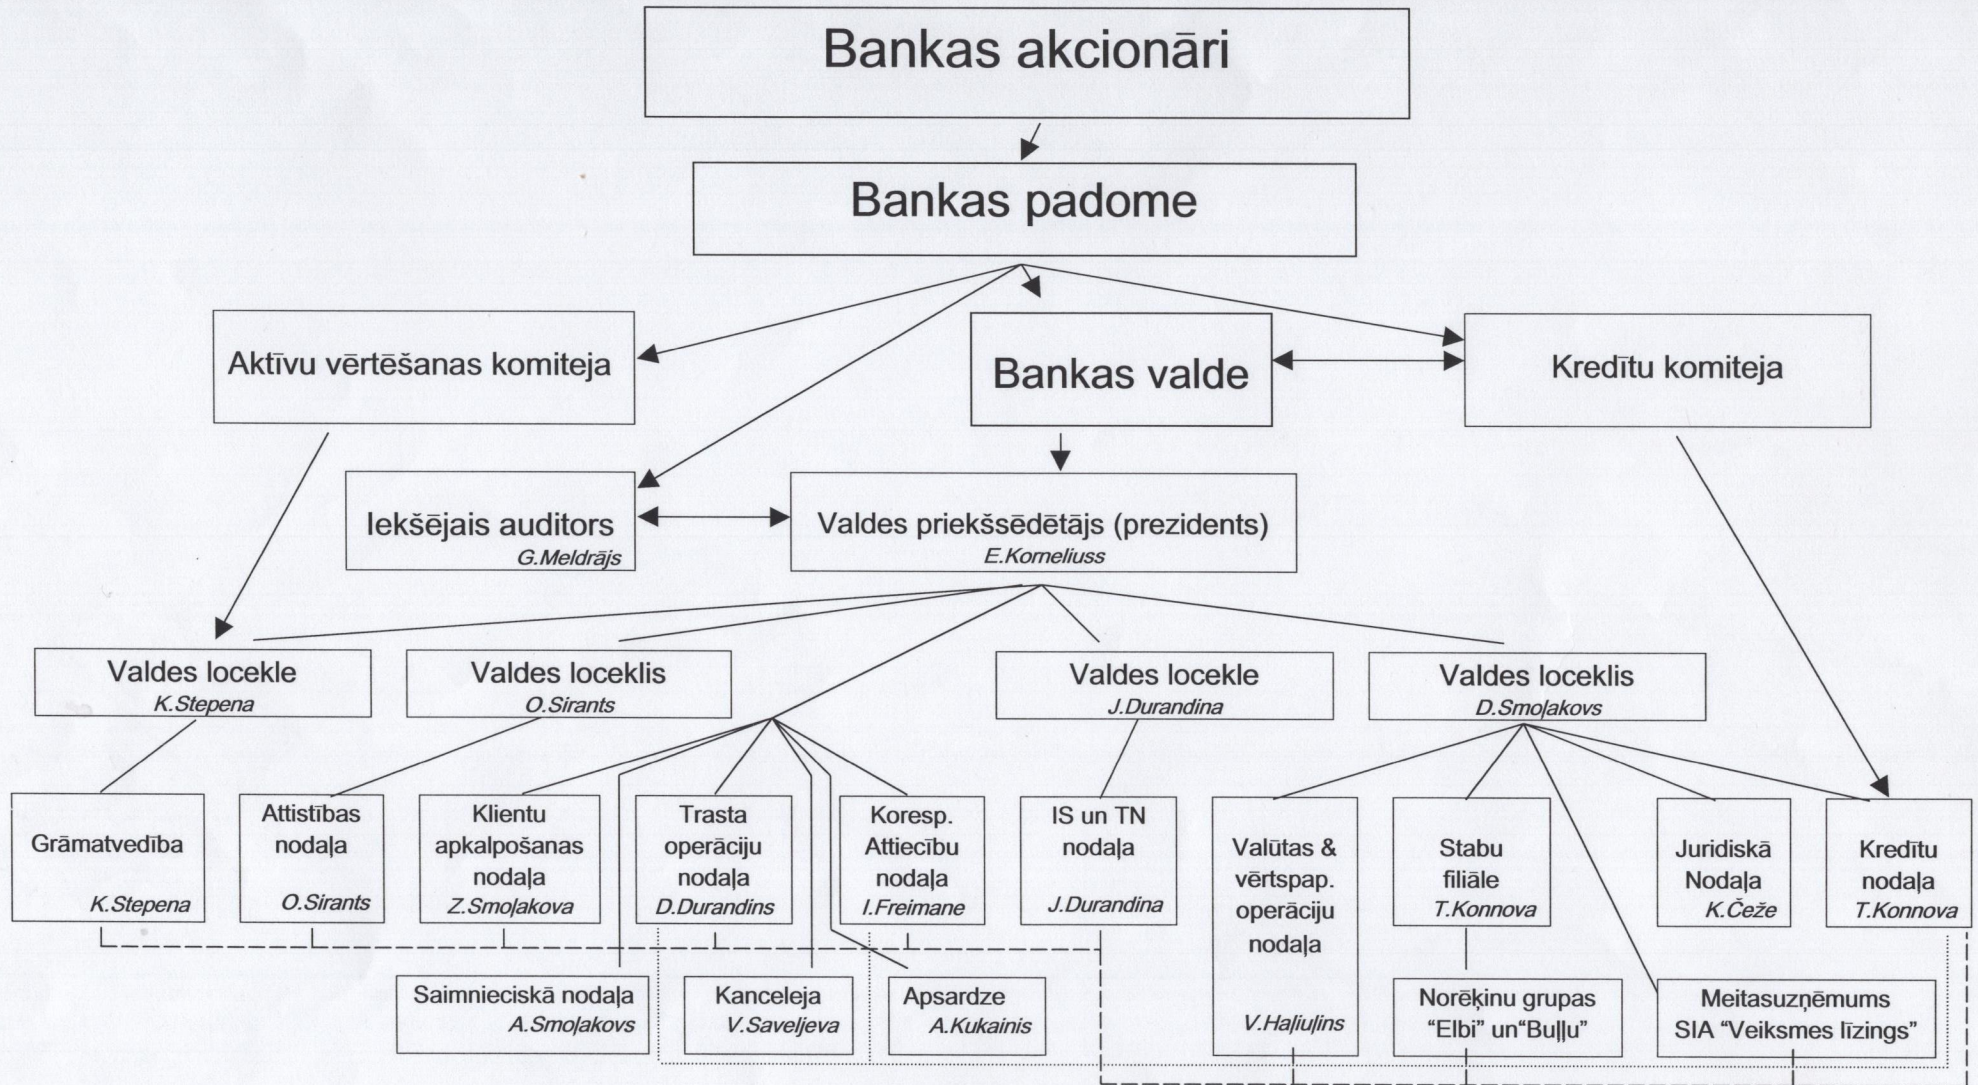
Bankas akcionāri

Bankas padome

Aktīvu vērtēšanas komiteja

Bankas valde

Kredītu komiteja

Iekšējais auditors
G.Meldrājs

Valdes priekšsēdētājs (prezidents)
E.Korneliuss

Valdes locekle
K.Stepena

Valdes loceklis
O.Sirants

Valdes locekle
J.Durandina

Valdes loceklis
D.Smoļakovs

Grāmatvedība
K.Stepena

Attīstības nodaļa
O.Sirants

Klientu apkalpošanas nodaļa
Z.Smoļakova

Trasta operāciju nodaļa
D.Durandins

Koresp. Attiecību nodaļa
I.Freimane

IS un TN nodaļa
J.Durandina

Valūtas & vērtspap. operāciju nodaļa
V.Haļiuļins

Stabu filiāle
T.Konnova

Juridiskā Nodaļa
K.Čeže

Kredītu nodaļa
T.Konnova

Saimnieciskā nodaļa
A.Smoļakovs

Kanceleja
V.Saveljeva

Apsardze
A.Kukainis

Norēķinu grupas "Elbi" un"Buļļu"

Meitasuzņēmums SIA "Veiksmes līzings"